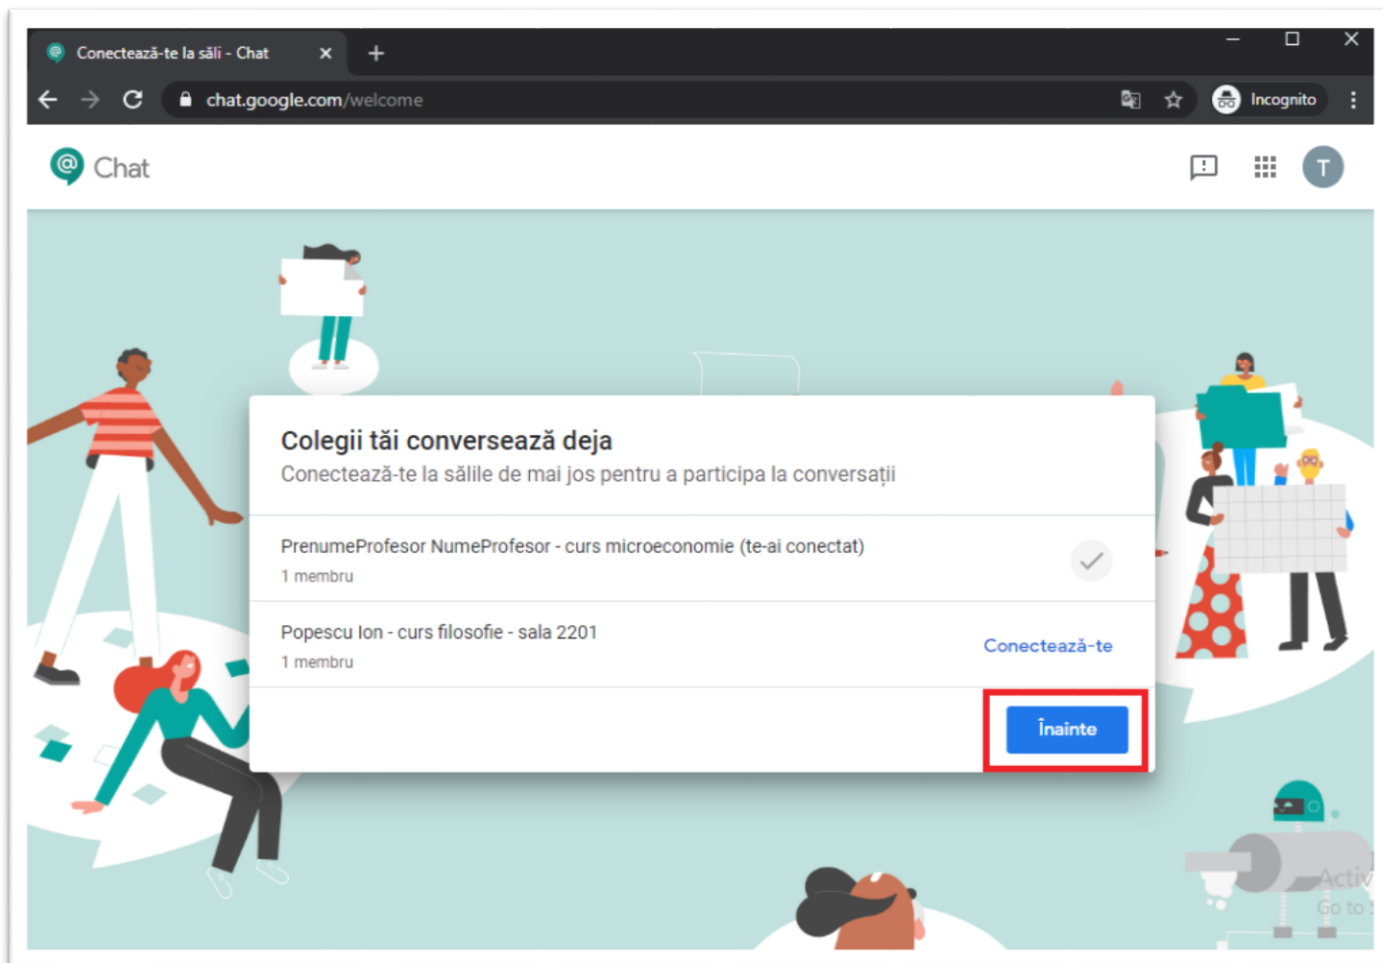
Conectează-te la săli - Chat

chat.google.com/welcome

Incognito

Chat

T

Colegii tăi conversează deja

Conectează-te la sălile de mai jos pentru a participa la conversații

PrenumeProfesor NumeProfesor - curs microeconomie (te-ai conectat)

1 membru

Popescu Ion - curs filosofie - sala 2201

1 membru

Conectează-te

Înainte

Activ
Go to